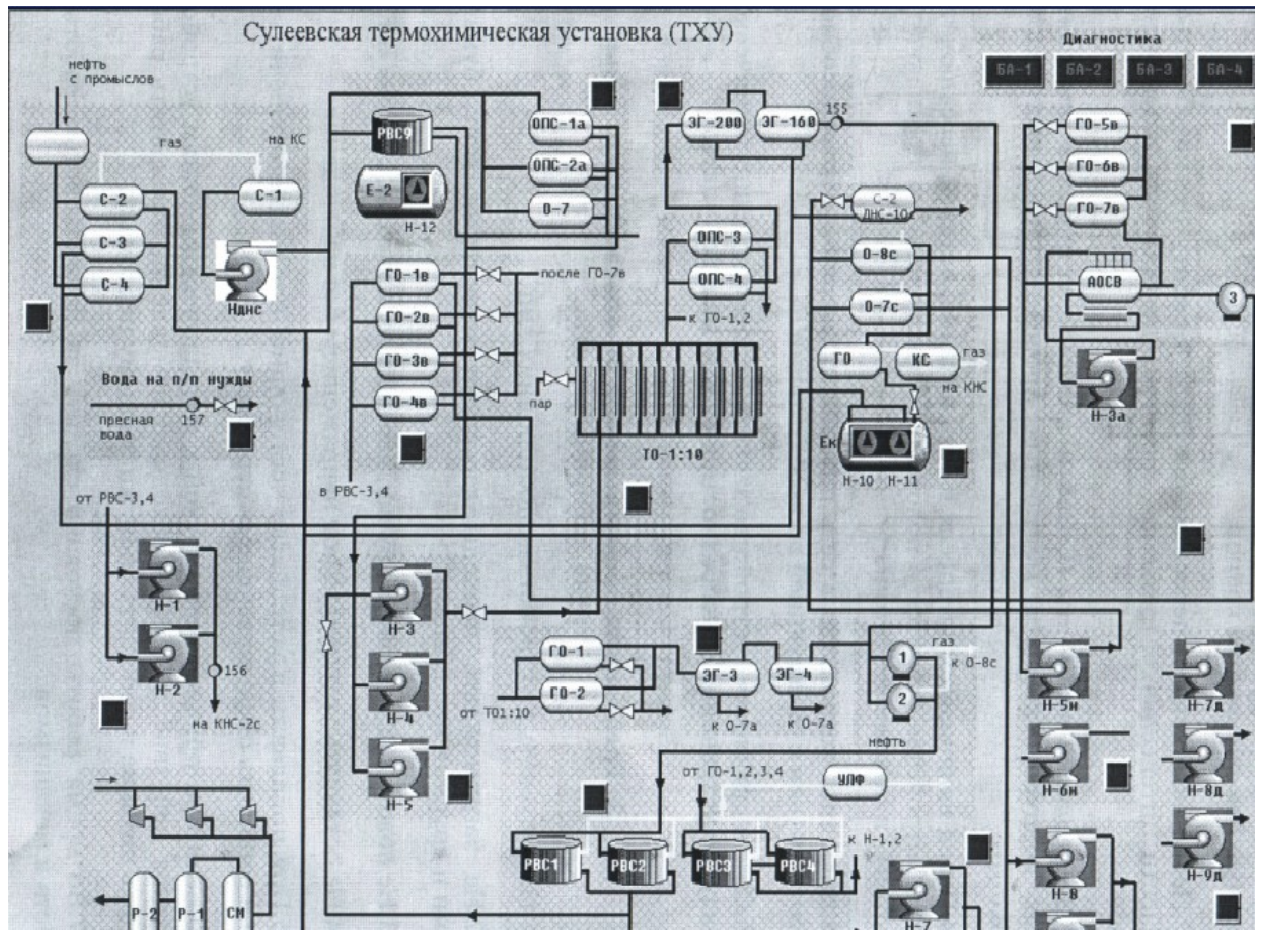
Сулеевская термохимическая установка (ТХУ)

Диагностика

БА-1 БА-2 БА-3 БА-4

нефть с промыслов

газ

на КС

С-2

С-3

С-4

С-1

Ндис

РВС9

Е-2

Н-12

ОПС-1а

ОПС-2а

О-7

ЭГ-200

ЭГ-160

155

С-2 ДНС-10

ГО-5в

ГО-6в

ГО-7в

ОПС-3

ОПС-4

к ГО-1,2

ГО-1в

ГО-2в

ГО-3в

ГО-4в

после ГО-7в

О-8с

О-7с

ГО

КС

газ

на КНС

АОСВ

3

Н-3а

Вода на п/п нужды

пресная вода

157

пар

ТО-1:10

Ек

Н-10 Н-11

в РВС-3,4

от РВС-3,4

Н-1

Н-2

156

на КНС-2с

Н-3

Н-4

Н-5

ГО-1

ГО-2

от ТО1:10

ЭГ-3

ЭГ-4

к О-7а

к О-7а

1

2

газ

к О-8с

нефть

Н-5н

Н-6н

Н-7д

Н-8д

Н-9д

от ГО-1,2,3,4

УЛФ

РВС1

РВС2

РВС3

РВС4

к Н-1,2

Н-7

Н-8

Р-2

Р-1

СМ